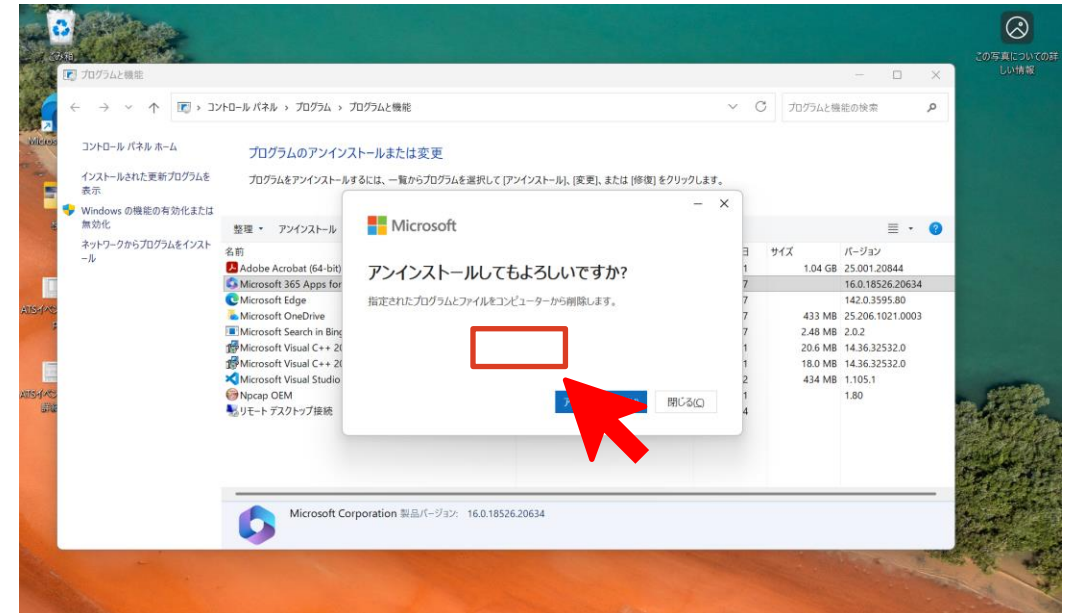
ごみ箱

この写真についての詳しい情報

プログラムと機能

コントロール パネル > プログラム > プログラムと機能

プログラムと機能の検索

コントロール パネル ホーム

インストールされた更新プログラムを表示

Windows の機能の有効化または無効化

ネットワークからプログラムをインストール

プログラムのアンインストールまたは変更

プログラムをアンインストールするには、一覧からプログラムを選択して [アンインストール]、[変更]、または [修復] をクリックします。

整理 ▾ アンインストール

| 名前 | 日 | サイズ | バージョン |
|---|---|---|---|
| Adobe Acrobat (64-bit) | 1 | 1.04 GB | 25.001.20844 |
| Microsoft 365 Apps for | 7 | | 16.0.18526.20634 |
| Microsoft Edge | 7 | | 142.0.3595.80 |
| Microsoft OneDrive | 7 | 433 MB | 25.206.1021.0003 |
| Microsoft Search in Bing | 7 | 2.48 MB | 2.0.2 |
| Microsoft Visual C++ 20 | 1 | 20.6 MB | 14.36.32532.0 |
| Microsoft Visual C++ 20 | 1 | 18.0 MB | 14.36.32532.0 |
| Microsoft Visual Studio | 2 | 434 MB | 1.105.1 |
| Npcap OEM | 1 | | 1.80 |
| リモート デスクトップ接続 | 4 | | |

Microsoft

アンインストールしてもよろしいですか?

指定されたプログラムとファイルをコンピューターから削除します。

閉じる(C)

Microsoft Corporation 製品バージョン: 16.0.18526.20634